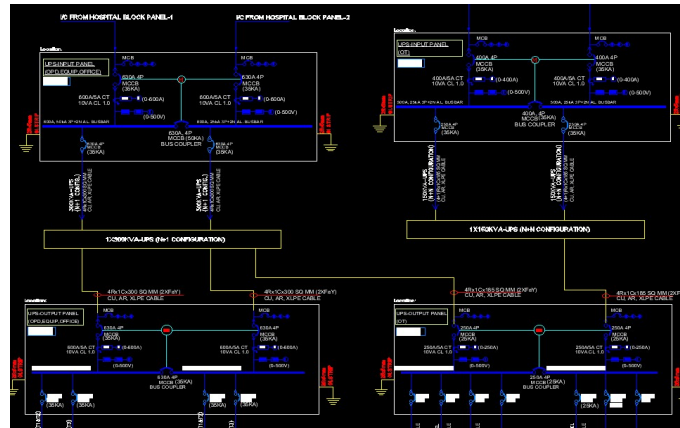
I/C FROM HOSPITAL BLOCK PANEL-1

I/C FROM HOSPITAL BLOCK PANEL-2

Location:

UPS-INPUT PANEL (OPD,EQUIP,OFFICE)

MCB

630A 4P MCCB (35KA)

600A/5A CT 10VA CL 1.0

(0-600A)

(0-500V)

MCB

630A 4P MCCB (35KA)

600A/5A CT 10VA CL 1.0

(0-600A)

(0-500V)

630A 4P MCCB (50KA) BUS COUPLER

(35KA)

(35KA)

1X300KVA-UPS (N+1 CONFIGURATION)

4Rx1Cx300 SQ.MM (2XFeY) CU, AR, XLPE CABLE

4Rx1Cx300 SQ.MM (2XFeY) CU, AR, XLPE CABLE

Location:

UPS-OUTPUT PANEL (OPD,EQUIP,OFFICE)

MCB

630A 4P MCCB (35KA)

600A/5A CT 10VA CL 1.0

(0-600A)

(0-500V)

MCB

630A 4P MCCB (35KA)

600A/5A CT 10VA CL 1.0

(0-600A)

(0-500V)

630A 4P MCCB (35KA) BUS COUPLER

(35KA)

(35KA)

(35KA)

(35KA)

Location:

UPS-INPUT PANEL (OT)

MCB

400A 4P MCCB (35KA)

400A/5A CT 10VA CL 1.0

(0-400A)

(0-500V)

MCB

400A 4P MCCB (35KA)

400A/5A CT 10VA CL 1.0

(0-400A)

(0-500V)

400A 4P MCCB BUS COUPLER

(35KA)

(35KA)

1X160KVA-UPS (N+N CONFIGURATION)

4Rx1Cx185 SQ.MM (2XFeY) CU, AR, XLPE CABLE

4Rx1Cx185 SQ.MM (2XFeY) CU, AR, XLPE CABLE

Location:

UPS-OUTPUT PANEL (OT)

MCB

250A 4P MCCB (35KA)

250A/5A CT 10VA CL 1.0

(0-250A)

(0-500V)

MCB

250A 4P MCCB (35KA)

250A/5A CT 10VA CL 1.0

(0-250A)

(0-500V)

250A 4P MCCB (25KA) BUS COUPLER

(25KA)

(25KA)